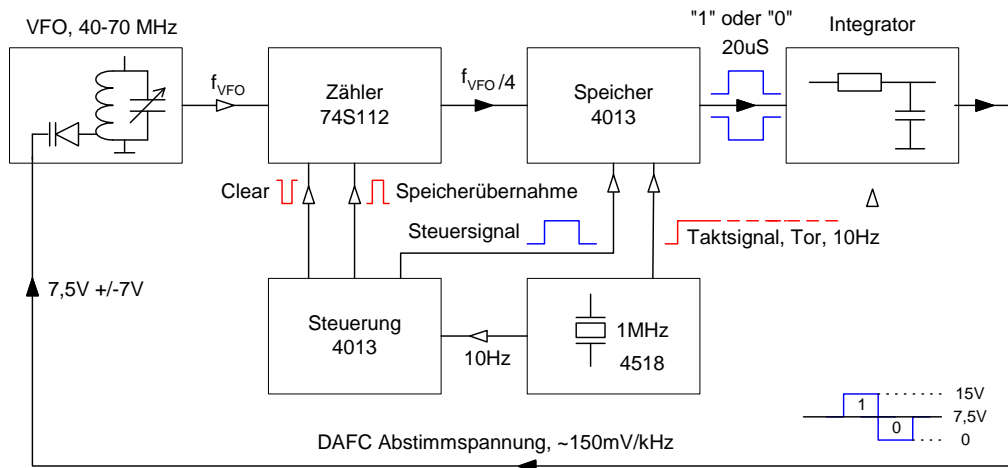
VFO, 40-70 MHz

$f_{VFO}$

Zähler
74S112

$f_{VFO}$ /4

Speicher
4013

"1" oder "0"
20uS

Integrator

Clear

Speicherübernahme

Steuersignal

Taktsignal, Tor, 10Hz

7,5V +/-7V

Steuerung
4013

10Hz

1MHz
4518

1

0

15V
7,5V
0

DAFC Abstimmspannung, ~150mV/kHz